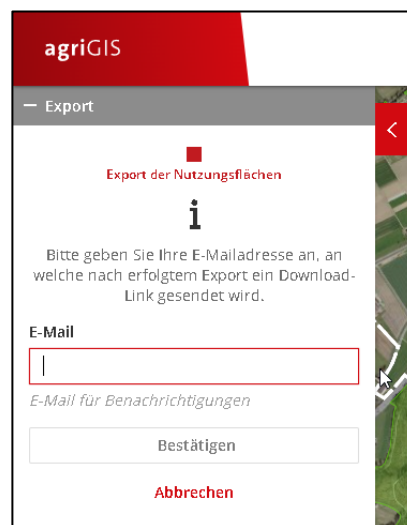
agriGIS

— Export

Export der Nutzungsflächen

i

Bitte geben Sie Ihre E-Mailadresse an, an welche nach erfolgtem Export ein Download-Link gesendet wird.

E-Mail

E-Mail für Benachrichtigungen

Bestätigen

Abbrechen